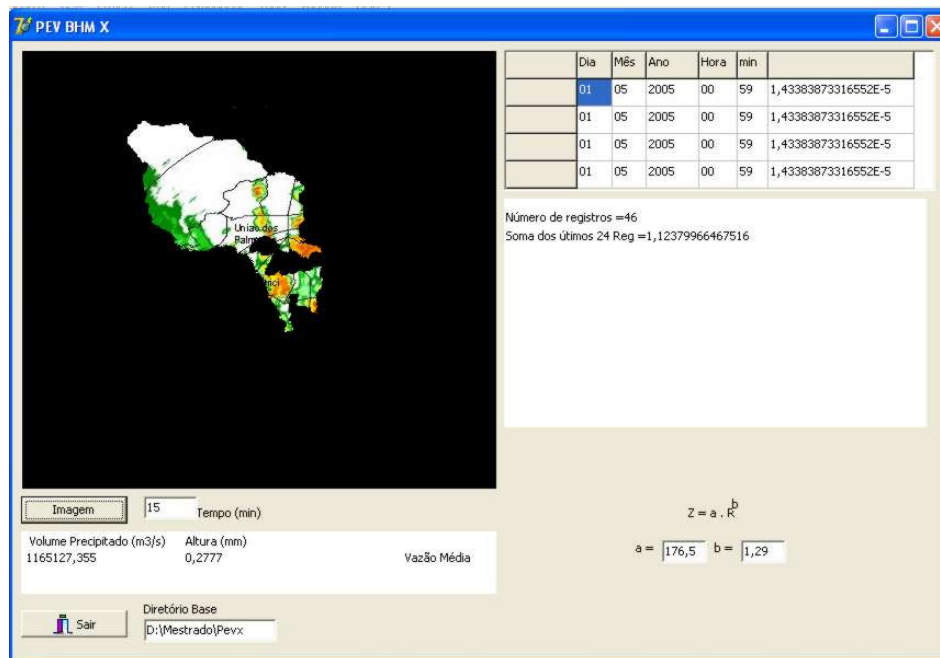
PEV BHM X

União dos Palmares

| | Dia | Mês | Ano | Hora | min | |
|---|---|---|---|---|---|---|
| | 01 | 05 | 2005 | 00 | 59 | 1,43383873316552E-5 |
| | 01 | 05 | 2005 | 00 | 59 | 1,43383873316552E-5 |
| | 01 | 05 | 2005 | 00 | 59 | 1,43383873316552E-5 |
| | 01 | 05 | 2005 | 00 | 59 | 1,43383873316552E-5 |

Número de registros =46
Soma dos útimos 24 Reg =1,12379966467516

Imagem
15 Tempo (min)

$Z = a \cdot R^b$

a = 176,5 b = 1,29

Volume Precipitado (m3/s)
1165127,355
Altura (mm)
0,2777
Vazão Média

Sair
Diretório Base
D:\Mestrado\Pevx